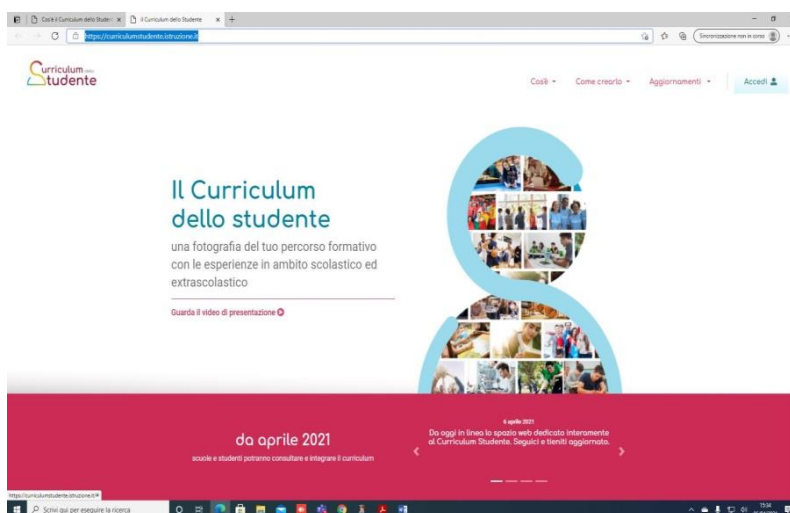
Cos'è il Curriculum dello Stude ×
Il Curriculum dello Studente ×
+
https://curriculumstudente.istruzione.it
Sincronizzazione non in corso

Curriculum dello Studente

Cos'è
Come crearlo
Aggiornamenti
Accedi

Il Curriculum dello studente

una fotografia del tuo percorso formativo con le esperienze in ambito scolastico ed extrascolastico

Guarda il video di presentazione

da aprile 2021

scuole e studenti potranno consultare e integrare il curriculum

6 aprile 2021

Da oggi in linea lo spazio web dedicato interamente al Curriculum Studente. Seguici e tieniti aggiornato.

https://curriculumstudente.istruzione.it/#

Scrivi qui per eseguire la ricerca

15:34